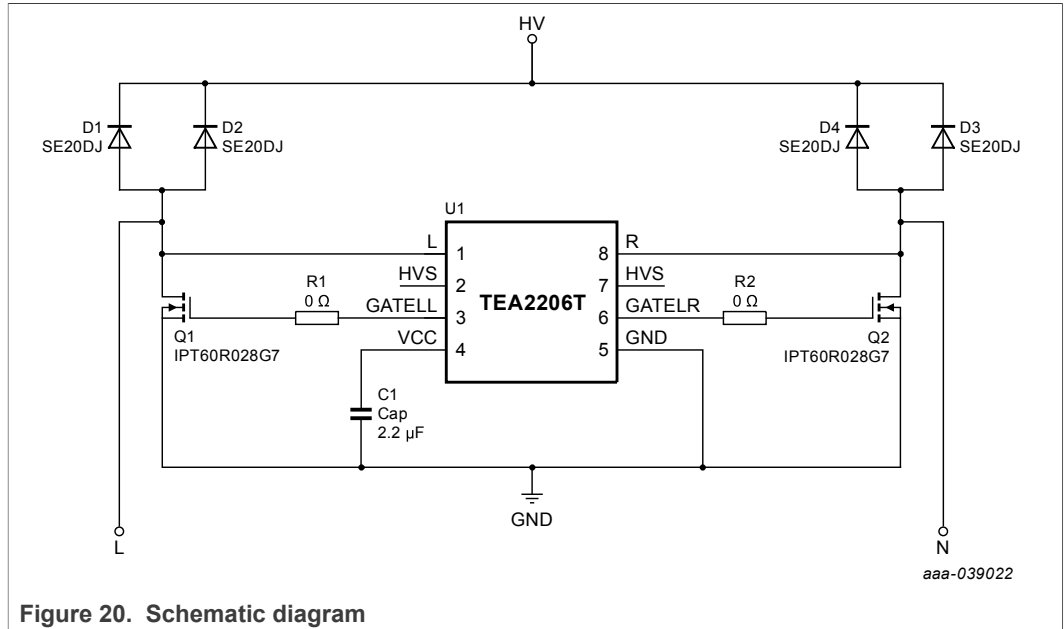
HV

D1
SE20DJ

D2
SE20DJ

D4
SE20DJ

D3
SE20DJ

U1

L 1
HVS 2
GATELL 3
VCC 4

TEA2206T

8 R
7 HVS
6 GATELR
5 GND

R1
0 Ω

R2
0 Ω

Q1
IPT60R028G7

Q2
IPT60R028G7

C1
Cap
2.2 µF

GND

L

N

aaa-039022

Figure 20. Schematic diagram